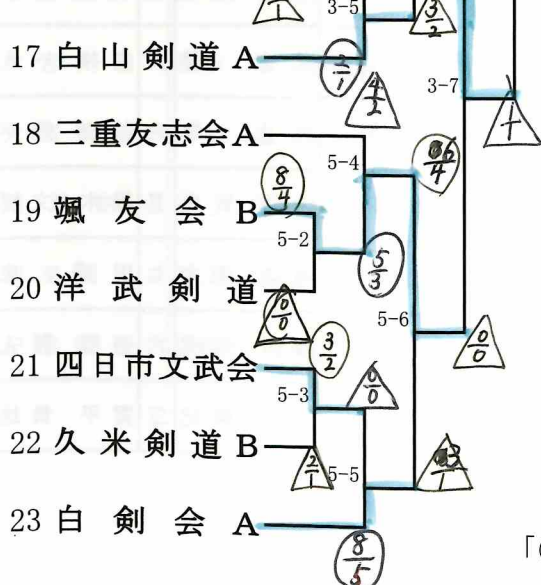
3-5
$\frac{3}{2}$
17 白 山 剣 道 A
$\frac{2}{1}$
$\frac{4}{2}$
3-7
18 三重友志会A
5-4
$\frac{6}{4}$
$\frac{8}{4}$
19 颯 友 会 B
5-2
$\frac{5}{3}$
20 洋 武 剣 道
$\frac{0}{0}$
5-6
$\frac{0}{0}$
21 四日市文武会
$\frac{3}{2}$
$\frac{0}{0}$
5-3
22 久 米 剣 道 B
$\frac{2}{1}$
5-5
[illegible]
23 白 剣 会 A
$\frac{8}{5}$
「